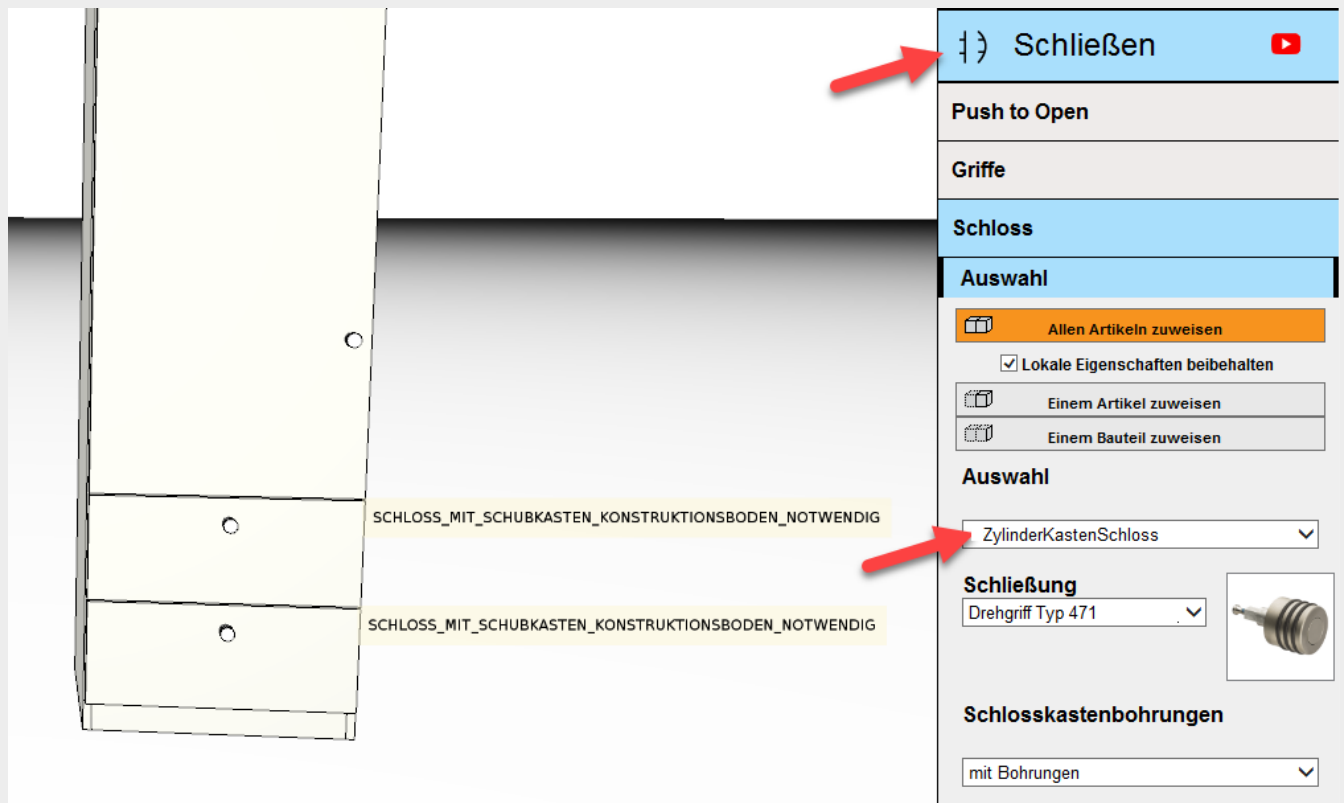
SCHLOSS_MIT_SCHUBKASTEN_KONSTRUKTIONSBODEN_NOTWENDIG

SCHLOSS_MIT_SCHUBKASTEN_KONSTRUKTIONSBODEN_NOTWENDIG

Schließen

Push to Open

Griffe

Schloss

Auswahl

Allen Artikeln zuweisen

Lokale Eigenschaften beibehalten

Einem Artikel zuweisen

Einem Bauteil zuweisen

Auswahl

ZylinderKastenSchloss

Schließung

Drehgriff Typ 471

Schlosskastenbohrungen

mit Bohrungen